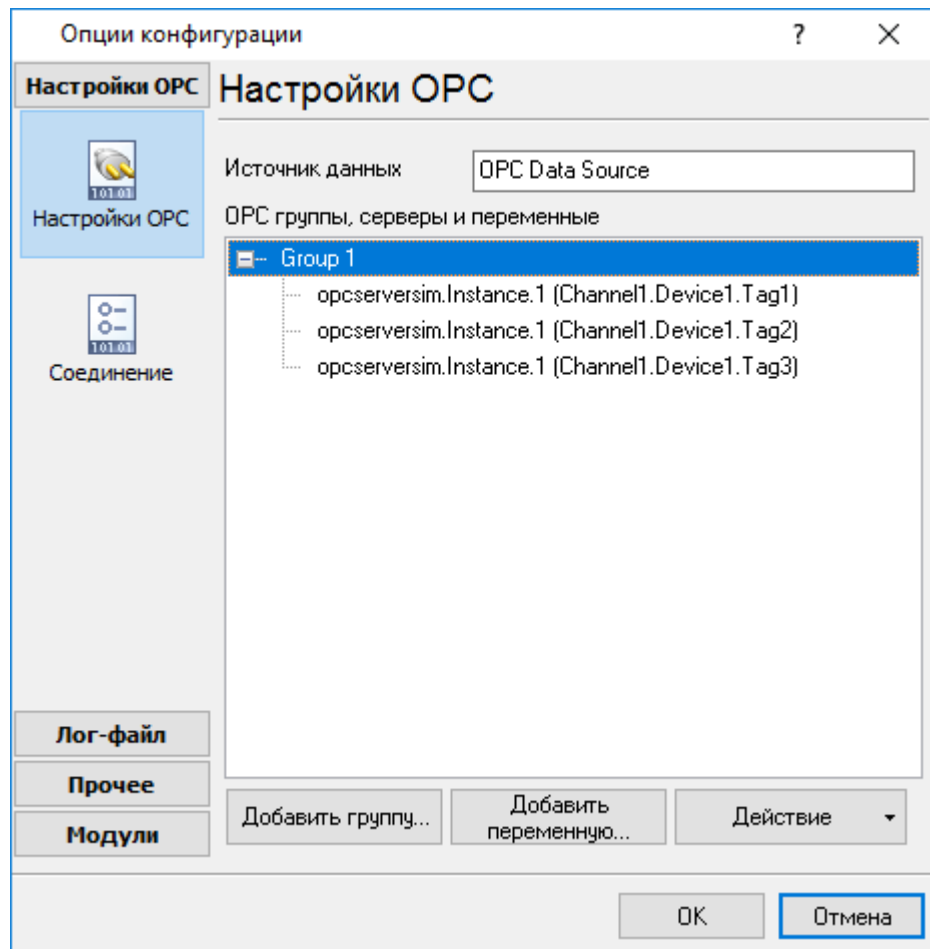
Опции конфигурации ? ×

Настройки OPC

Настройки OPC

101.01

Настройки OPC

101.01

Соединение

Источник данных OPC Data Source

OPC группы, серверы и переменные

Group 1

opcserversim.Instance.1 (Channel1.Device1.Tag1)

opcserversim.Instance.1 (Channel1.Device1.Tag2)

opcserversim.Instance.1 (Channel1.Device1.Tag3)

Лог-файл

Прочее

Модули

Добавить группу...

Добавить переменную...

Действие

OK

Отмена